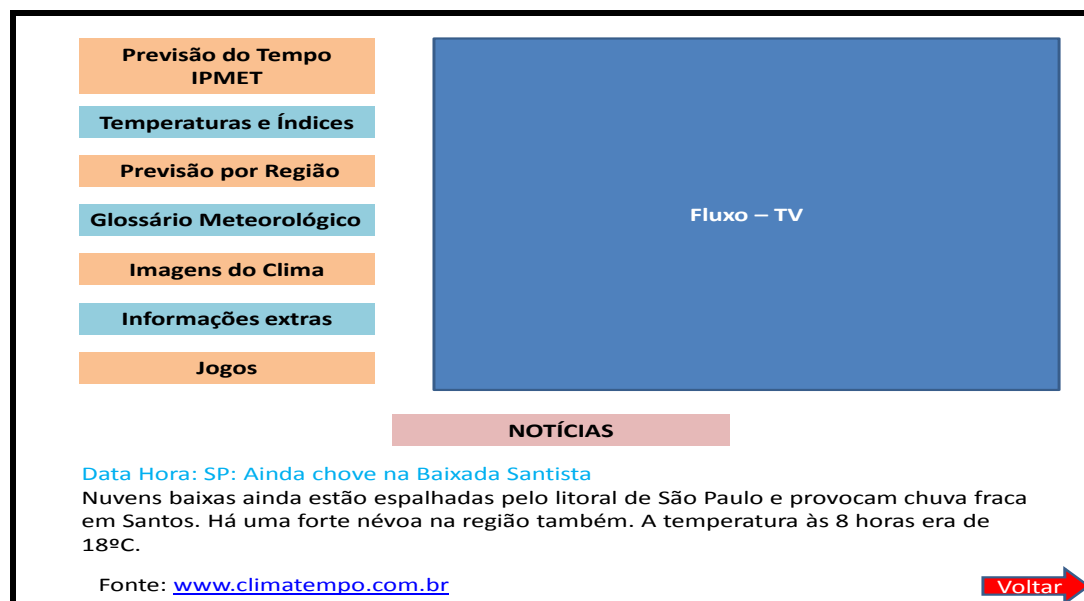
Previsão do Tempo IPMET

Temperaturas e Índices

Previsão por Região

Glossário Meteorológico

Imagens do Clima

Informações extras

Jogos

Fluxo – TV

NOTÍCIAS

Data Hora: SP: Ainda chove na Baixada Santista
Nuvens baixas ainda estão espalhadas pelo litoral de São Paulo e provocam chuva fraca em Santos. Há uma forte névoa na região também. A temperatura às 8 horas era de 18ºC.

Fonte: www.climatempo.com.br

Voltar